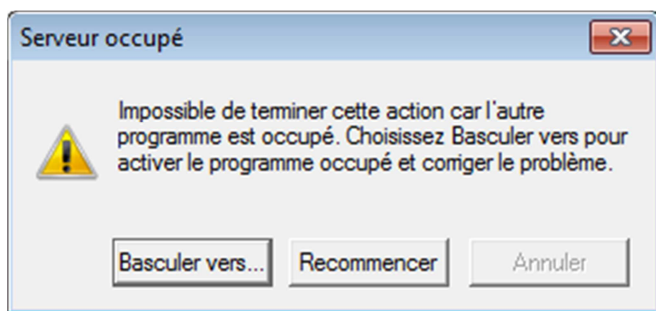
Serveur occupé

Impossible de terminer cette action car l'autre programme est occupé. Choisissez Basculer vers pour activer le programme occupé et corriger le problème.

Basculer vers... Recommencer Annuler